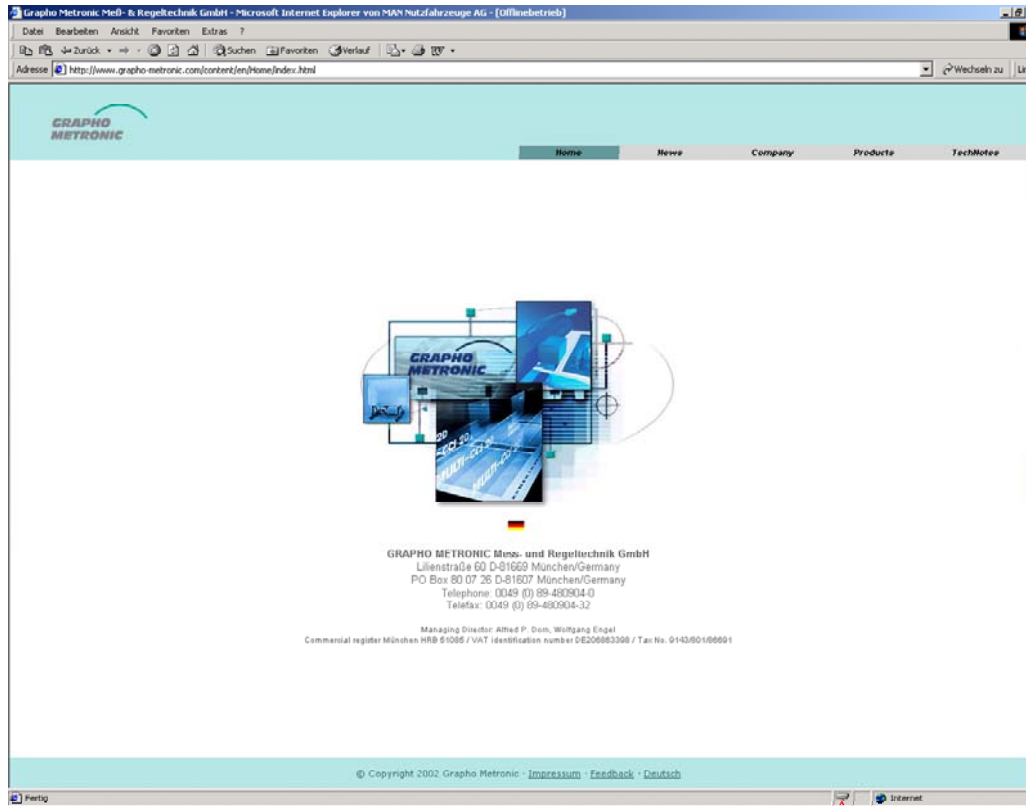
Grapho Metronic Meß- & Regeltechnik GmbH - Microsoft Internet Explorer von MAN Nutzfahrzeuge AG - [Offlinebetrieb]

Datei Bearbeiten Ansicht Favoriten Extras ?

Zurück Suchen Favoriten Verlauf

Adresse http://www.grapho-metronic.com/content/en/Home/index.html

Wechseln zu

GRAPHO METRONIC

Home News Company Products TechNotes

GRAPHO METRONIC

GRAPHO METRONIC Mess- und Regeltechnik GmbH
Lilienstraße 60 D-81669 München/Germany
PO Box 80 07 26 D-81607 München/Germany
Telephone: 0049 (0) 89-480904-0
Telefax: 0049 (0) 89-480904-32

Managing Director: Alfred P. Dorn, Wolfgang Engel
Commercial register München HRB 51085 / VAT identification number DE206863398 / Tax No. 9143/601/66691

© Copyright 2002 Grapho Metronic · Impressum · Feedback · Deutsch

Fertig

Internet